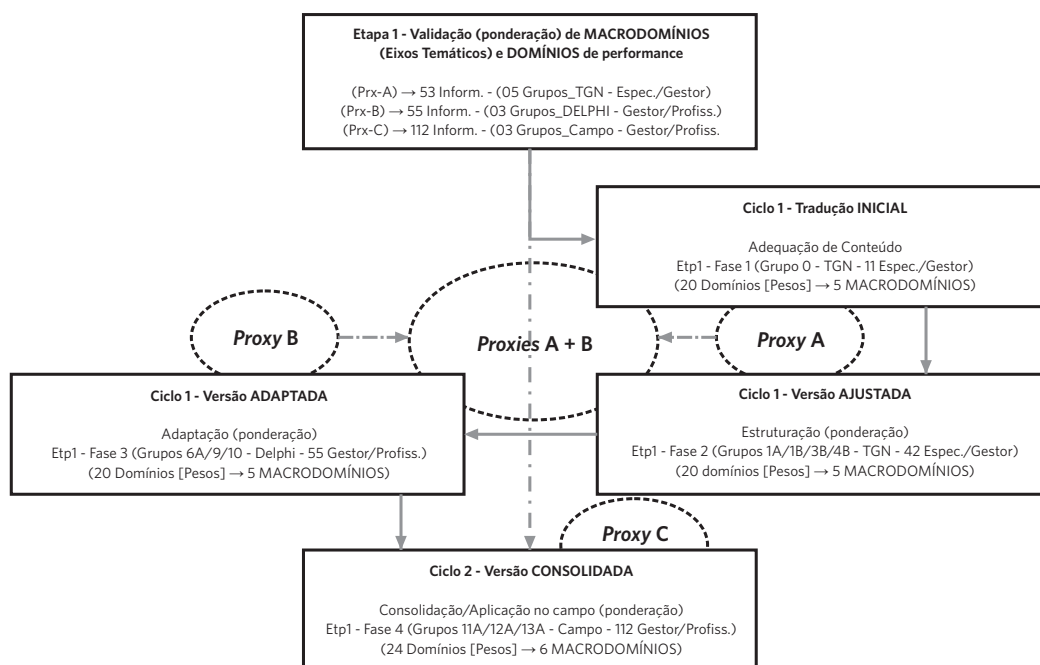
Etapa 1 - Validação (ponderação) de MACRODOMÍNIOS (Eixos Temáticos) e DOMÍNIOS de performance

(Prx-A) → 53 Inform. - (05 Grupos_TGN - Espec./Gestor)
(Prx-B) → 55 Inform. - (03 Grupos_DELPHI - Gestor/Profiss.)
(Prx-C) → 112 Inform. - (03 Grupos_Campo - Gestor/Profiss.

Ciclo 1 - Tradução INICIAL

Adequação de Conteúdo
Etp1 - Fase 1 (Grupo 0 - TGN - 11 Espec./Gestor)
(20 Domínios [Pesos] → 5 MACRODOMÍNIOS)

Proxy B

Proxies A + B

Proxy A

Ciclo 1 - Versão ADAPTADA

Adaptação (ponderação)
Etp1 - Fase 3 (Grupos 6A/9/10 - Delphi - 55 Gestor/Profiss.)
(20 Domínios [Pesos] → 5 MACRODOMÍNIOS)

Ciclo 1 - Versão AJUSTADA

Estruturação (ponderação)
Etp1 - Fase 2 (Grupos 1A/1B/3B/4B - TGN - 42 Espec./Gestor)
(20 domínios [Pesos] → 5 MACRODOMÍNIOS)

Proxy C

Ciclo 2 - Versão CONSOLIDADA

Consolidação/Aplicação no campo (ponderação)
Etp1 - Fase 4 (Grupos 11A/12A/13A - Campo - 112 Gestor/Profiss.)
(24 Domínios [Pesos] → 6 MACRODOMÍNIOS)